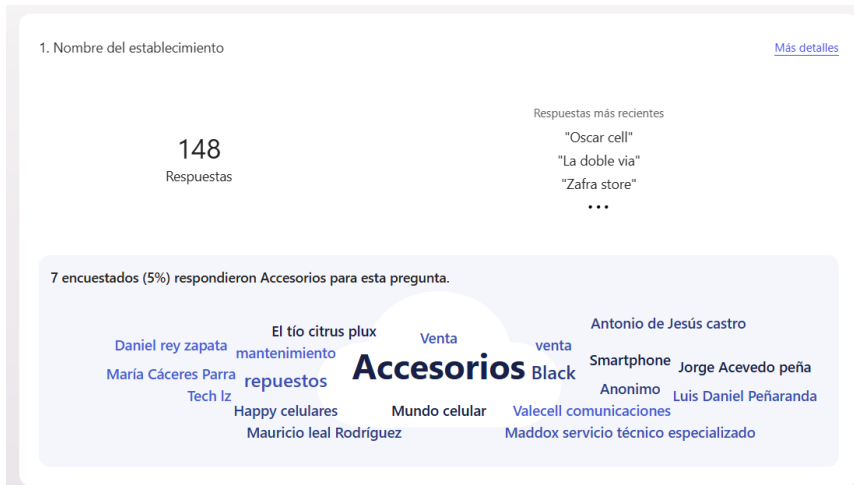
1. Nombre del establecimiento

Más detalles

148
Respuestas

Respuestas más recientes
"Oscar cell"
"La doble via"
"Zafra store"
...

7 encuestados (5%) respondieron Accesorios para esta pregunta.

El tío citrus plux
Venta
Antonio de Jesús castro
Daniel rey zapata
mantenimiento
venta
Smartphone
Jorge Acevedo peña
María Cáceres Parra
repuestos
Accesorios
Black
Anonimo
Luis Daniel Peñaranda
Tech lz
Happy celulares
Mundo celular
Valecell comunicaciones
Mauricio leal Rodríguez
Maddox servicio técnico especializado